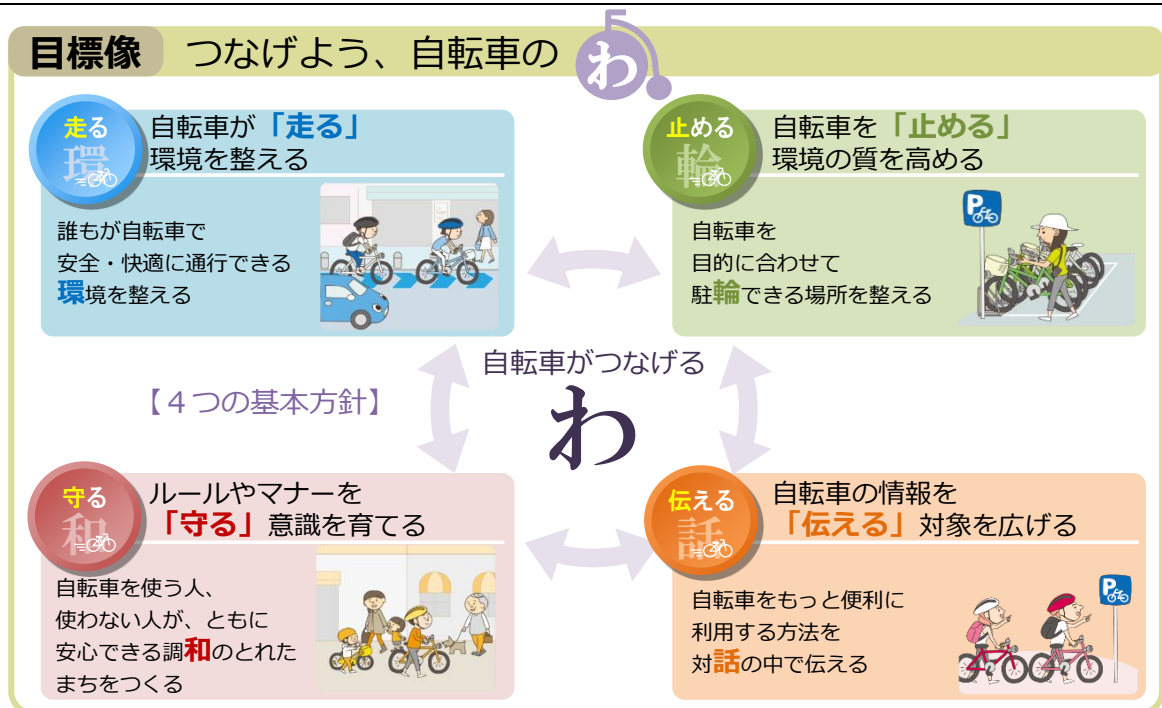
目標像　つなげよう、自転車の わ

走る
環
自転車が「走る」
環境を整える

誰もが自転車で
安全・快適に通行できる
環境を整える

止める
輪
自転車を「止める」
環境の質を高める

自転車を
目的に合わせて
駐輪できる場所を整える

自転車がつなげる
わ

【４つの基本方針】

守る
和
ルールやマナーを
「守る」意識を育てる

自転車を使う人、
使わない人が、ともに
安心できる調和のとれた
まちをつくる

伝える
話
自転車の情報を
「伝える」対象を広げる

自転車をもっと便利に
利用する方法を
対話の中で伝える